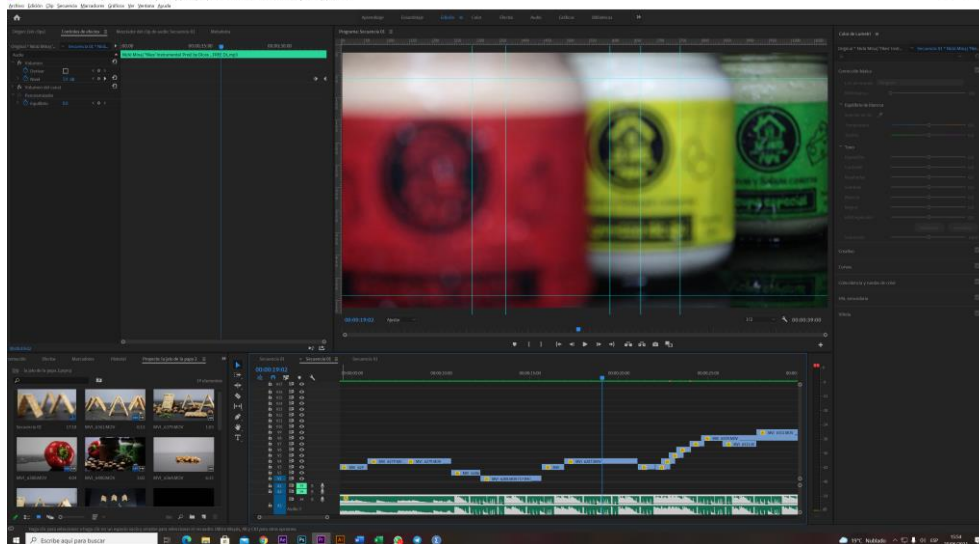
Archivo Edición Clip Secuencia Marcadores Gráficos Ver Ventana Ayuda

Aprendizaje Ensamblaje Edición Color Efectos Audio Gráficos Bibliotecas

Controles de efectos

Programa: Secuencia 01

00:00:39:02

Color de Lumetri

Corrección básica

Creativo

Curvas

Rueda de color y ajuste de color

HSL secundario

Viñeta

Proyecto: Caja de la pepa 2

Secuencia 01

00:00:39:02

Escribe aquí para buscar

19°C Nublado